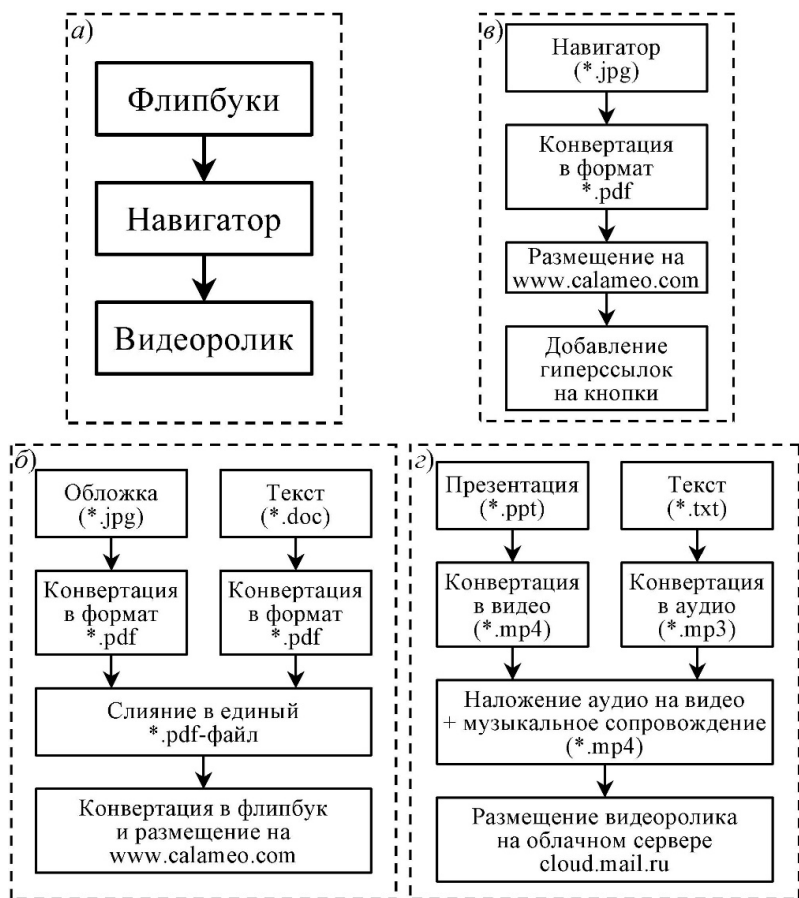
а)

Флипбуки

Навигатор

Видеоролик

в)

Навигатор (*.jpg)

Конвертация в формат *.pdf

Размещение на www.calameo.com

Добавление гиперссылок на кнопки

б)

Обложка (*.jpg)

Текст (*.doc)

Конвертация в формат *.pdf

Конвертация в формат *.pdf

Слияние в единый *.pdf-файл

Конвертация в флипбук и размещение на www.calameo.com

г)

Презентация (*.ppt)

Текст (*.txt)

Конвертация в видео (*.mp4)

Конвертация в аудио (*.mp3)

Наложение аудио на видео + музыкальное сопровождение (*.mp4)

Размещение видеоролика на облачном сервере cloud.mail.ru